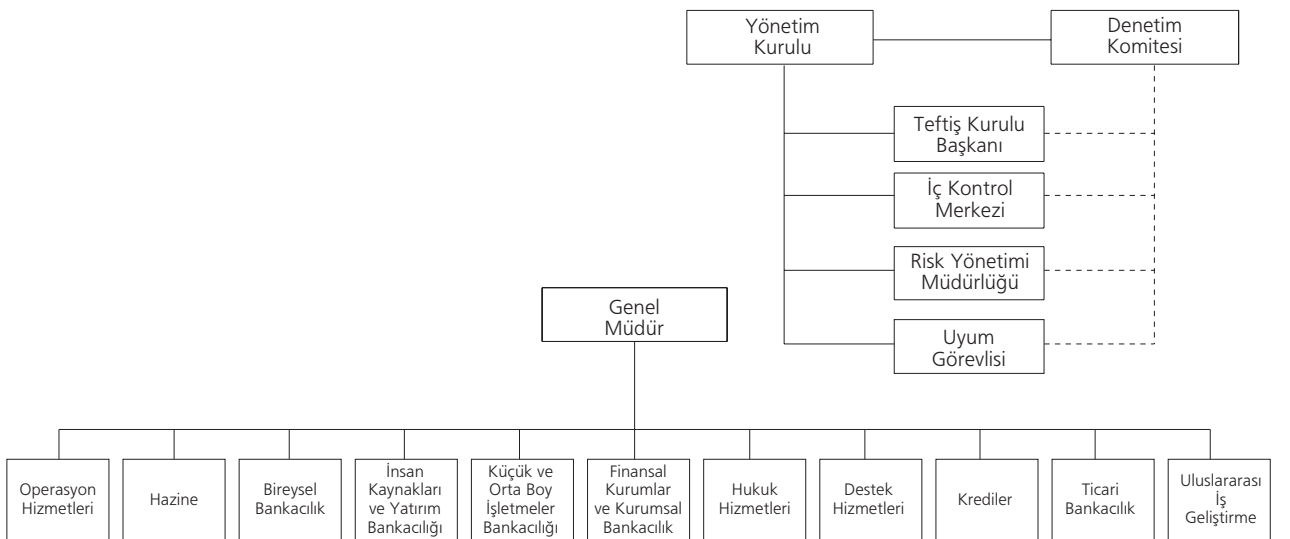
Yönetim Kurulu

Denetim Komitesi

Teftiş Kurulu Başkanı

İç Kontrol Merkezi

Risk Yönetimi Müdürlüğü

Uyum Görevlisi

Genel Müdür

Operasyon Hizmetleri

Hazine

Bireysel Bankacılık

İnsan Kaynakları ve Yatırım Bankacılığı

Küçük ve Orta Boy İşletmeler Bankacılığı

Finansal Kurumlar ve Kurumsal Bankacılık

Hukuk Hizmetleri

Destek Hizmetleri

Krediler

Ticari Bankacılık

Uluslararası İş Geliştirme